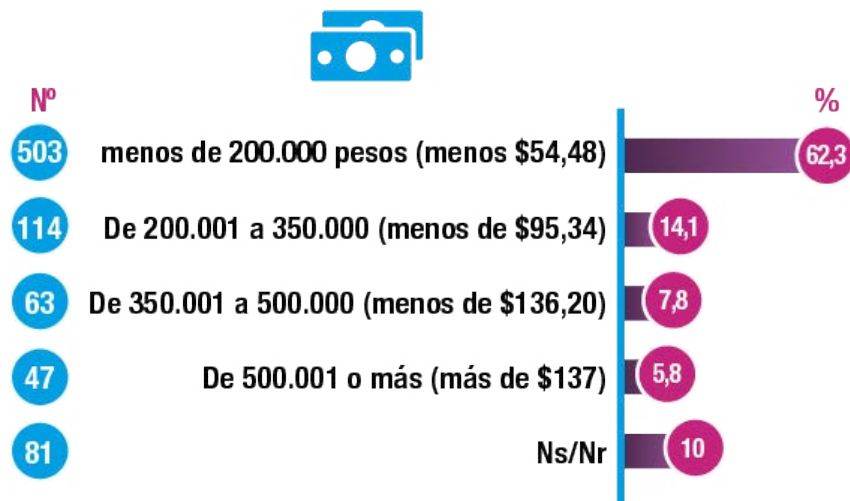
| Nº | | % |
|---|---|---|
| 503 | menos de 200.000 pesos (menos $54,48) | 62,3 |
| 114 | De 200.001 a 350.000 (menos de $95,34) | 14,1 |
| 63 | De 350.001 a 500.000 (menos de $136,20) | 7,8 |
| 47 | De 500.001 o más (más de $137) | 5,8 |
| 81 | Ns/Nr | 10 |